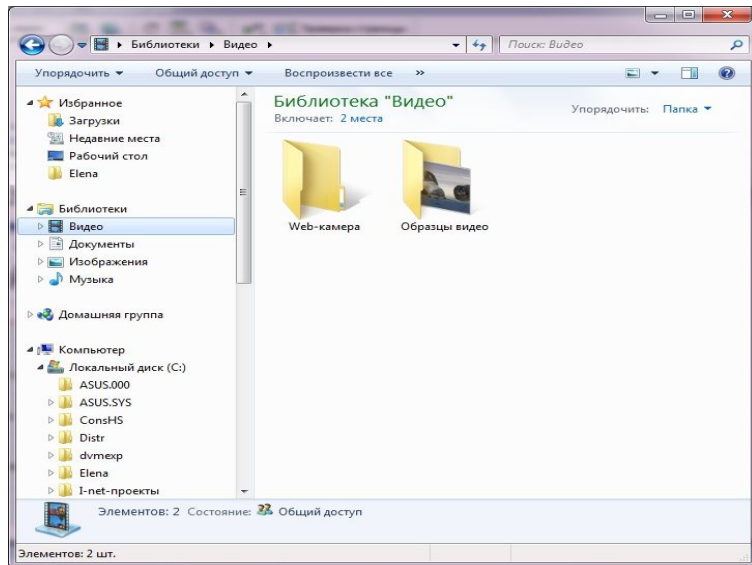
▸ Библиотеки ▸ Видео ▸

Поиск: Видео

Упорядочить ▾ Общий доступ ▾ Воспроизвести все »

Избранное
Загрузки
Недавние места
Рабочий стол
Elena

Библиотеки
Видео
Документы
Изображения
Музыка

Домашняя группа

Компьютер
Локальный диск (C:)
ASUS.000
ASUS.SYS
ConsHS
Distr
dvmexp
Elena
I-net-проекты

Библиотека "Видео"
Включает: 2 места

Упорядочить: Папка ▾

Web-камера
Образцы видео

Элементов: 2 Состояние: Общий доступ

Элементов: 2 шт.